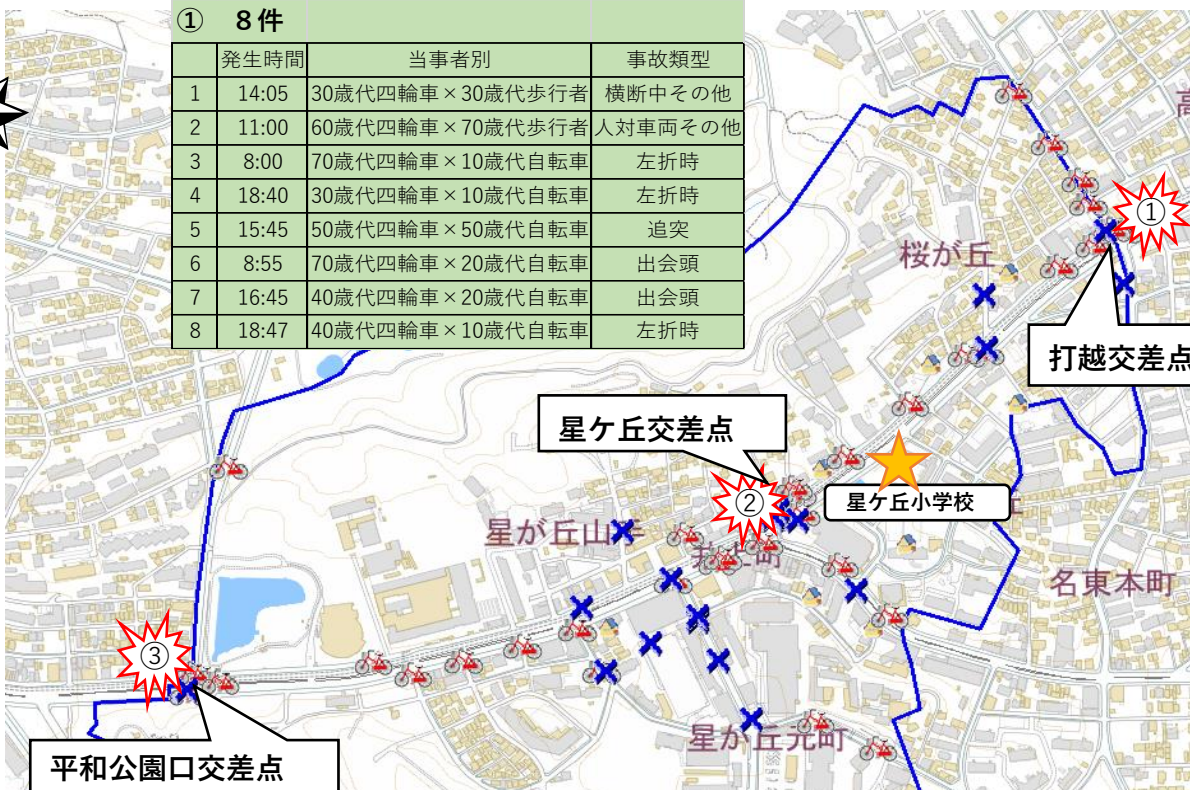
① 8件

| | 発生時間 | 当事者別 | 事故類型 |
|---|---|---|---|
| 1 | 14:05 | 30歳代四輪車×30歳代歩行者 | 横断中その他 |
| 2 | 11:00 | 60歳代四輪車×70歳代歩行者 | 人対車両その他 |
| 3 | 8:00 | 70歳代四輪車×10歳代自転車 | 左折時 |
| 4 | 18:40 | 30歳代四輪車×10歳代自転車 | 左折時 |
| 5 | 15:45 | 50歳代四輪車×50歳代自転車 | 追突 |
| 6 | 8:55 | 70歳代四輪車×20歳代自転車 | 出会頭 |
| 7 | 16:45 | 40歳代四輪車×20歳代自転車 | 出会頭 |
| 8 | 18:47 | 40歳代四輪車×10歳代自転車 | 左折時 |

①
桜が丘
打越交差点
星ケ丘交差点
②
星ケ丘小学校
星が丘山手
名東本町
③
星が丘元町
平和公園口交差点